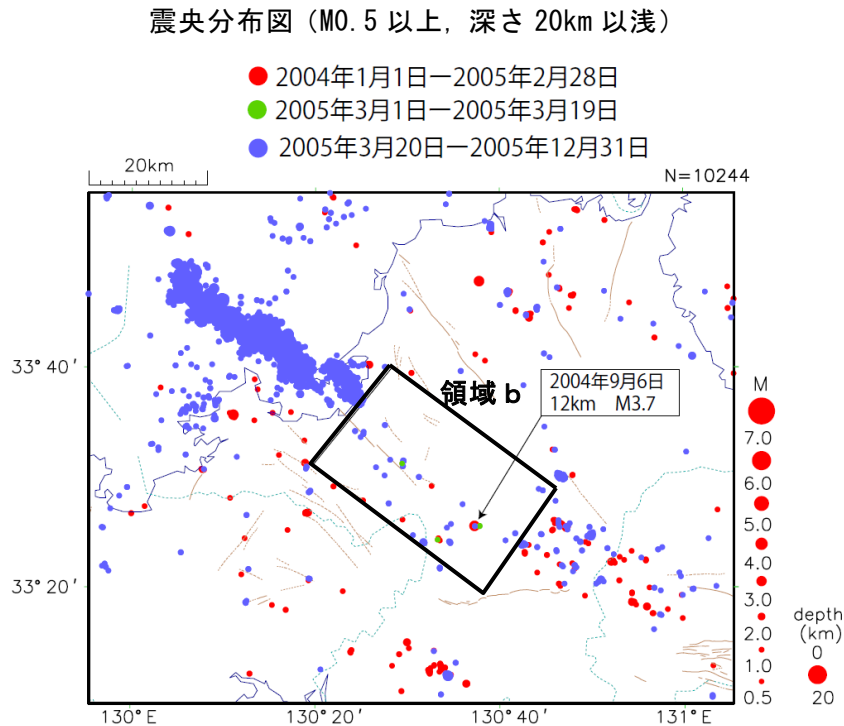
震央分布図（M0.5 以上，深さ 20km 以浅）

2004年1月1日－2005年2月28日
2005年3月1日－2005年3月19日
2005年3月20日－2005年12月31日

20km

N=10244

33° 40′

領域 b

2004年9月6日
12km　M3.7

33° 20′

130° E　130° 20′　130° 40′　131° E

M
7.0
6.0
5.0
4.0
3.0
2.0
1.0
0.5

depth
(km)
0
20